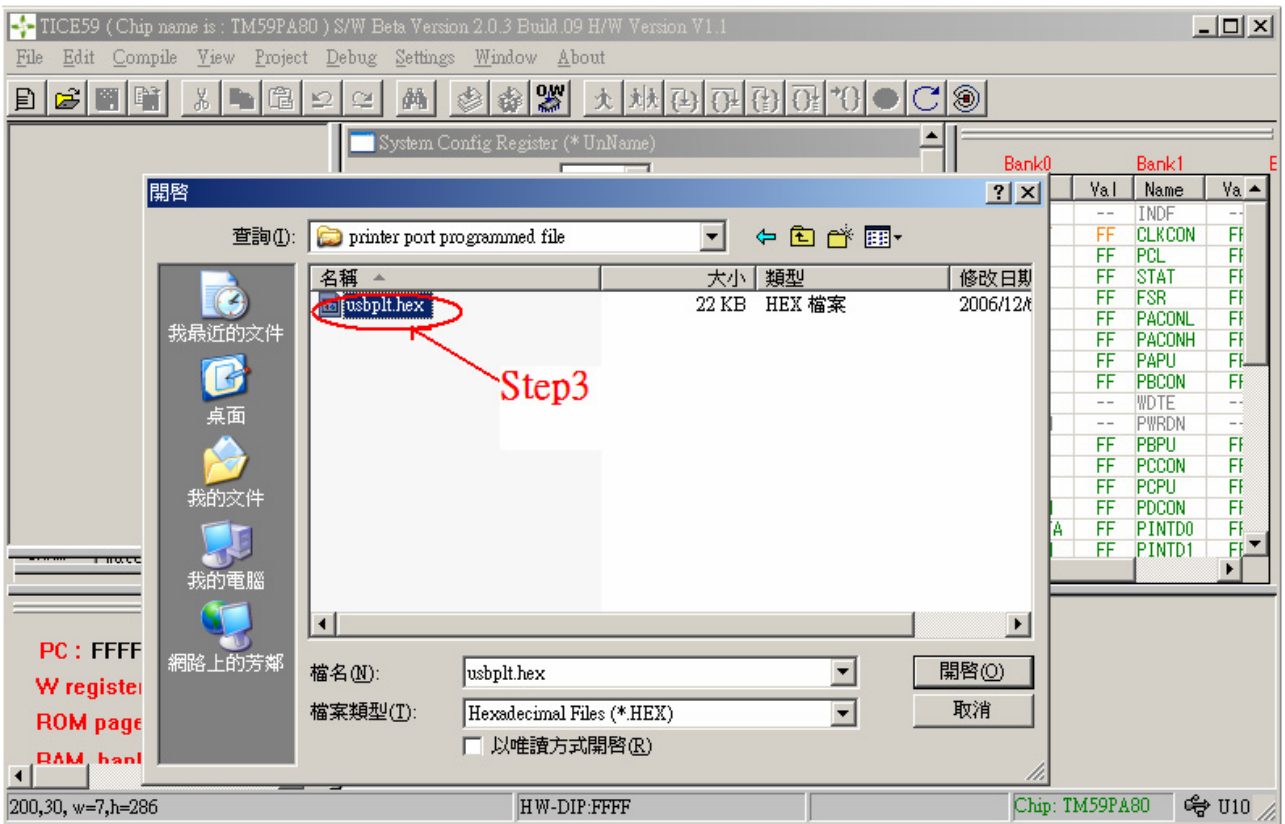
TICE59 ( Chip name is : TM59PA80 ) S/W Beta Version 2.0.3 Build.09 H/W Version V1.1

File Edit Compile View Project Debug Settings Window About

System Config Register (* UnName)

Bank0 Bank1

開啟

查詢(I): printer port programmed file

| 名稱 | 大小 | 類型 | 修改日期 |
|---|---|---|---|
| usbplt.hex | 22 KB | HEX 檔案 | 2006/12/ |

Step3

我最近的文件

桌面

我的文件

我的電腦

網路上的芳鄰

檔名(N): usbplt.hex

檔案類型(T): Hexadecimal Files (*.HEX)

以唯讀方式開啟(R)

開啟(O)

取消

| Val | Name | Va |
|---|---|---|
| -- | INDF | -- |
| FF | CLKCON | FF |
| FF | PCL | FF |
| FF | STAT | FF |
| FF | FSR | FF |
| FF | PACONL | FF |
| FF | PACONH | FF |
| FF | PAPU | FF |
| FF | PBCON | FF |
| -- | WDTE | -- |
| -- | PWRDN | -- |
| FF | PBPU | FF |
| FF | PCCON | FF |
| FF | PCPU | FF |
| FF | PDCON | FF |
| FF | PINTD0 | FF |
| FF | PINTD1 | FF |

PC : FFFF

W register

ROM page

RAM banl

200,30, w=7,h=286

HW-DIP:FFFF

Chip: TM59PA80

U10